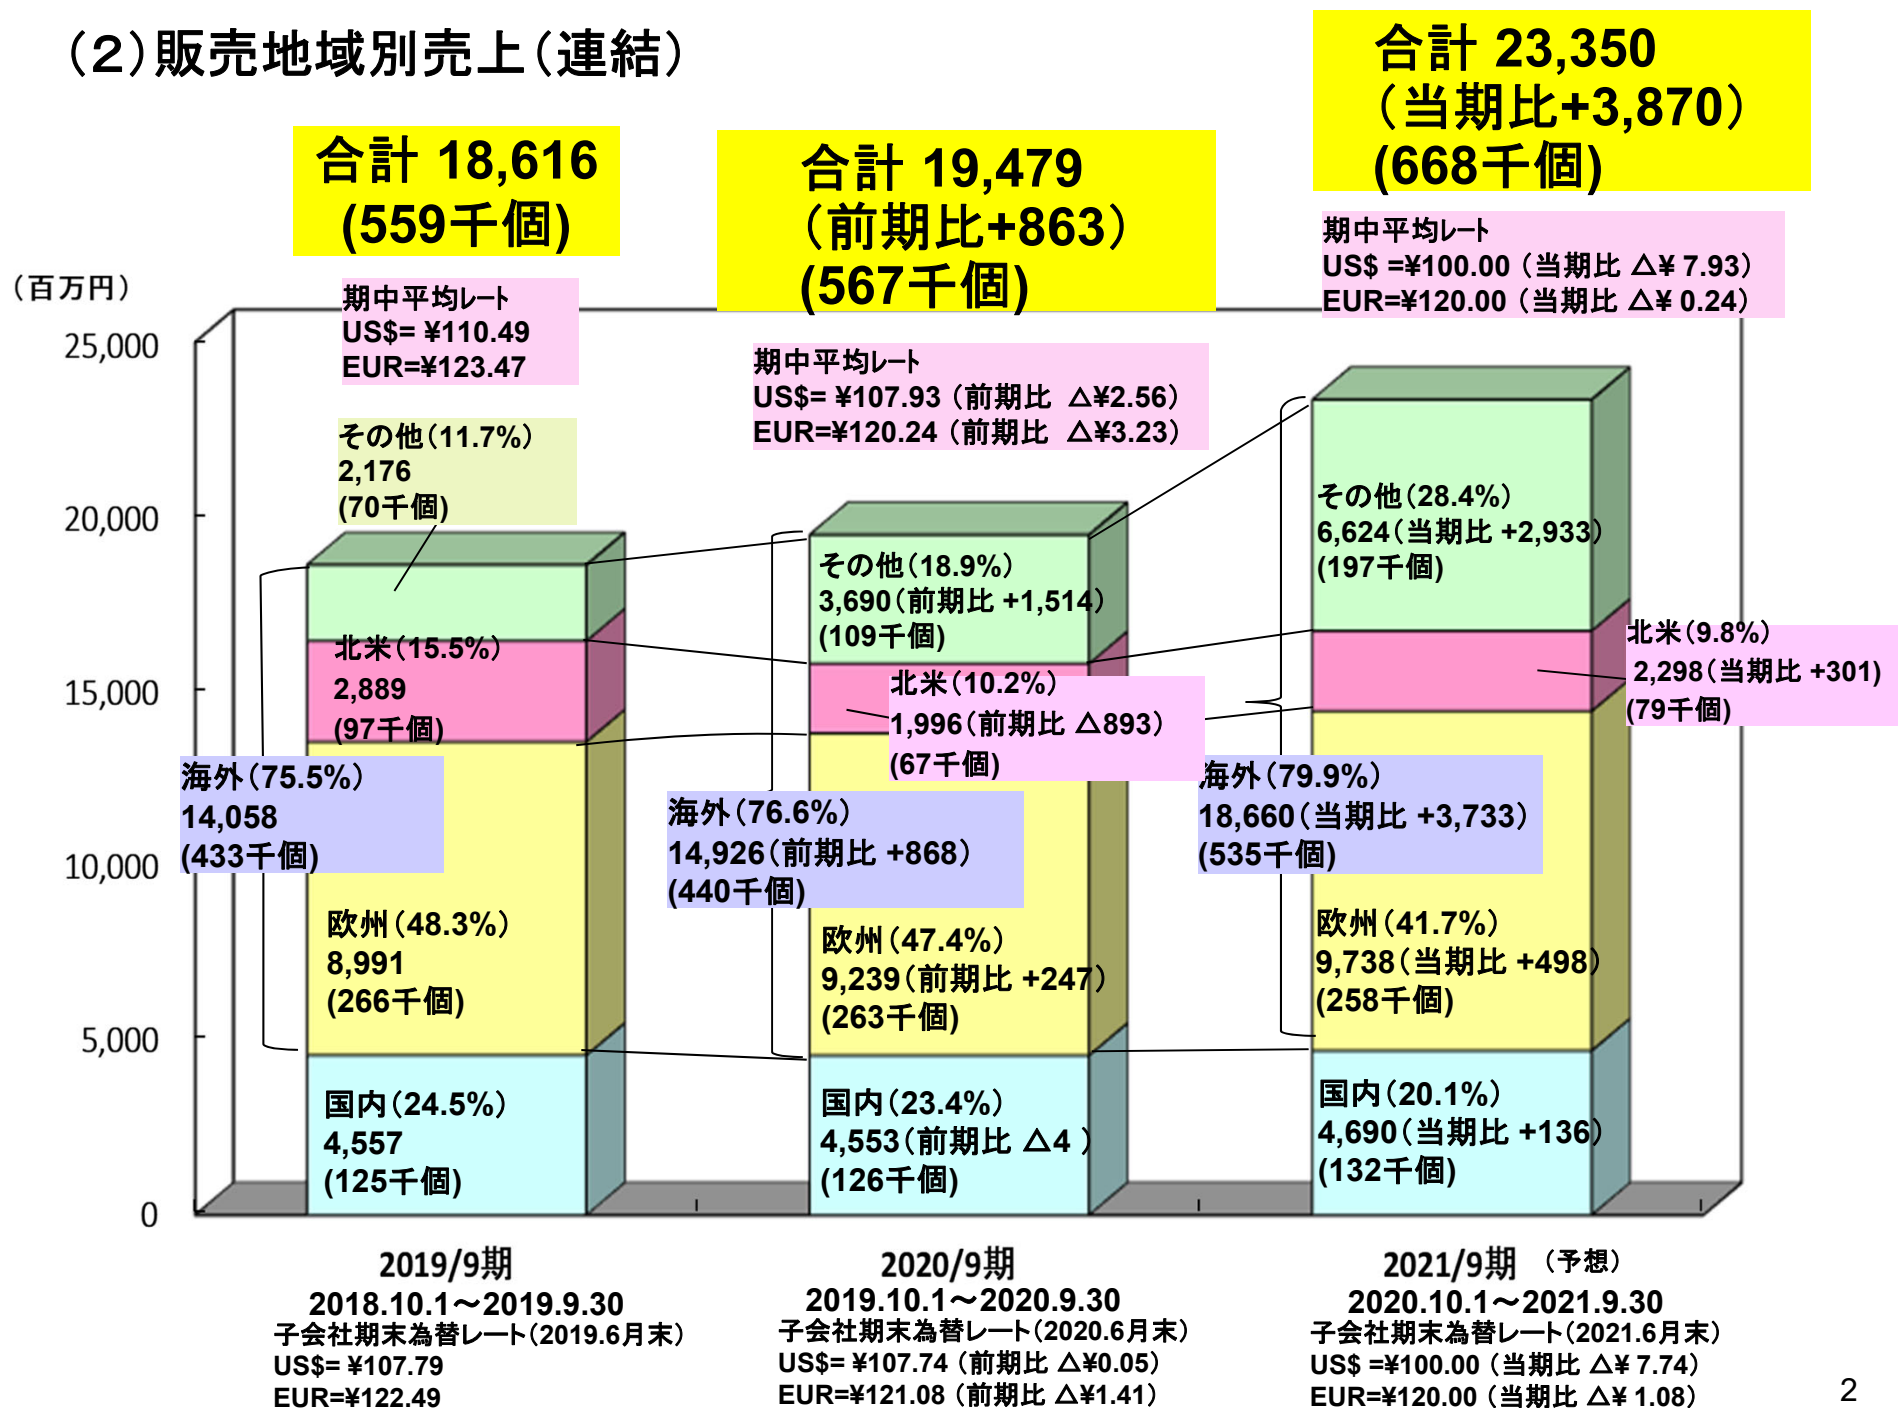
(2)販売地域別売上(連結)

合計 18,616
(559千個)

合計 19,479
(前期比+863)
(567千個)

合計 23,350
(当期比+3,870)
(668千個)

(百万円)

期中平均レート
US$= ¥110.49
EUR=¥123.47

期中平均レート
US$= ¥107.93 (前期比 △¥2.56)
EUR=¥120.24 (前期比 △¥3.23)

期中平均レート
US$ =¥100.00 (当期比 △¥ 7.93)
EUR=¥120.00 (当期比 △¥ 0.24)

25,000
20,000
15,000
10,000
5,000
0

その他(11.7%)
2,176
(70千個)

北米(15.5%)
2,889
(97千個)

海外(75.5%)
14,058
(433千個)

欧州(48.3%)
8,991
(266千個)

国内(24.5%)
4,557
(125千個)

その他(18.9%)
3,690(前期比 +1,514)
(109千個)

北米(10.2%)
1,996(前期比 △893)
(67千個)

海外(76.6%)
14,926(前期比 +868)
(440千個)

欧州(47.4%)
9,239(前期比 +247)
(263千個)

国内(23.4%)
4,553(前期比 △4 )
(126千個)

その他(28.4%)
6,624(当期比 +2,933)
(197千個)

北米(9.8%)
2,298(当期比 +301)
(79千個)

海外(79.9%)
18,660(当期比 +3,733)
(535千個)

欧州(41.7%)
9,738(当期比 +498)
(258千個)

国内(20.1%)
4,690(当期比 +136)
(132千個)

2019/9期
2018.10.1～2019.9.30
子会社期末為替レート(2019.6月末)
US$= ¥107.79
EUR=¥122.49

2020/9期
2019.10.1～2020.9.30
子会社期末為替レート(2020.6月末)
US$= ¥107.74 (前期比 △¥0.05)
EUR=¥121.08 (前期比 △¥1.41)

2021/9期 (予想)
2020.10.1～2021.9.30
子会社期末為替レート(2021.6月末)
US$ =¥100.00 (当期比 △¥ 7.74)
EUR=¥120.00 (当期比 △¥ 1.08)

2